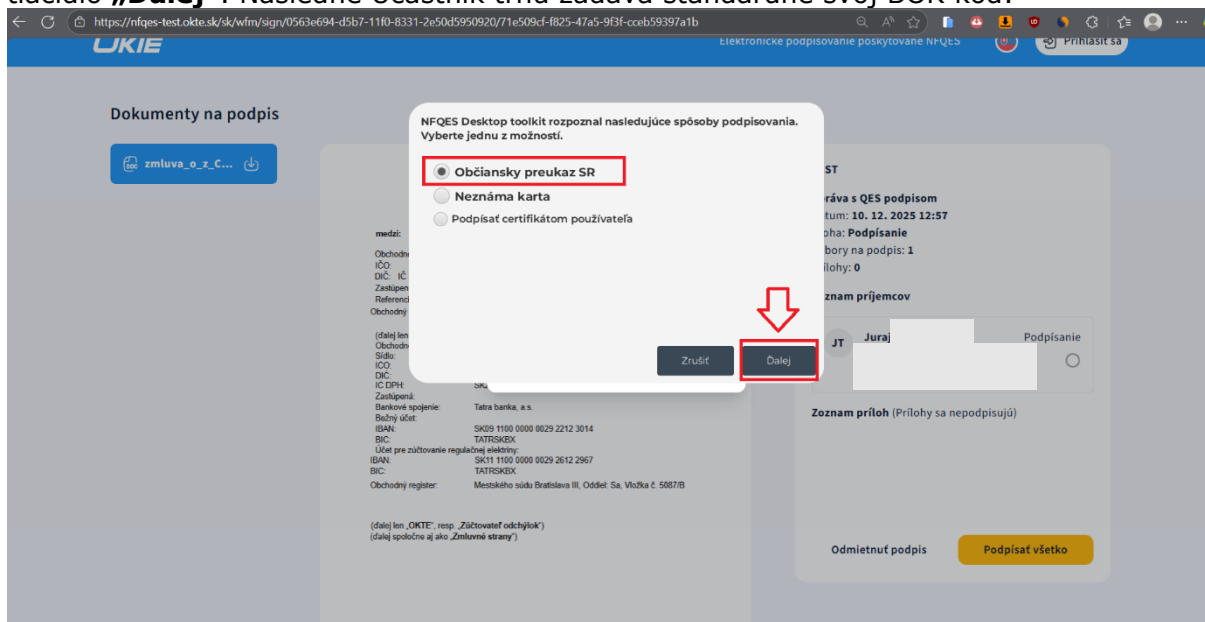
tlačidlo „Ďalej". Následne účastník trhu zadáva štandardne svoj BOK kód.

https://nfqes-test.okte.sk/sk/wfm/sign/0563e694-d5b7-11f0-8331-2e50d5950920/71e509cf-f825-47a5-9f3f-cceb59397a1b

OKTE

Elektronické podpisovanie poskytované NFQES

Prihlásiť sa

Dokumenty na podpis

zmluva_o_z_C...

NFQES Desktop toolkit rozpoznal nasledujúce spôsoby podpisovania. Vyberte jednu z možností.

Občiansky preukaz SR

Neznáma karta

Podpísať certifikátom používateľa

Zrušiť

Ďalej

medzi:

Obchodn
IČO:
DIČ: IČ
Zastúpen
Referenci
Obchodný

(ďalej len
Obchodn
Sídlo:
IČO:
DIČ:
IČ DPH: SK
Zastúpená:
Bankové spojenie: Tatra banka, a.s.
Bežný účet:
IBAN: SK09 1100 0000 0029 2212 3014
BIC: TATRSKBX
Účet pre zúčtovanie regulačnej elektriny:
IBAN: SK11 1100 0000 0029 2612 2967
BIC: TATRSKBX
Obchodný register: Mestského súdu Bratislava III, Oddiel: Sa, Vložka č. 5087/B

(ďalej len „OKTE", resp. „Zúčtovateľ odchýlok")
(ďalej spoločne aj ako „Zmluvné strany")

ST
ráva s QES podpisom
tum: 10. 12. 2025 12:57
pha: Podpísanie
bory na podpis: 1
ílohy: 0

znam príjemcov

JT Juraj
Podpísanie

Zoznam príloh (Prílohy sa nepodpisujú)

Odmietnuť podpis
Podpísať všetko